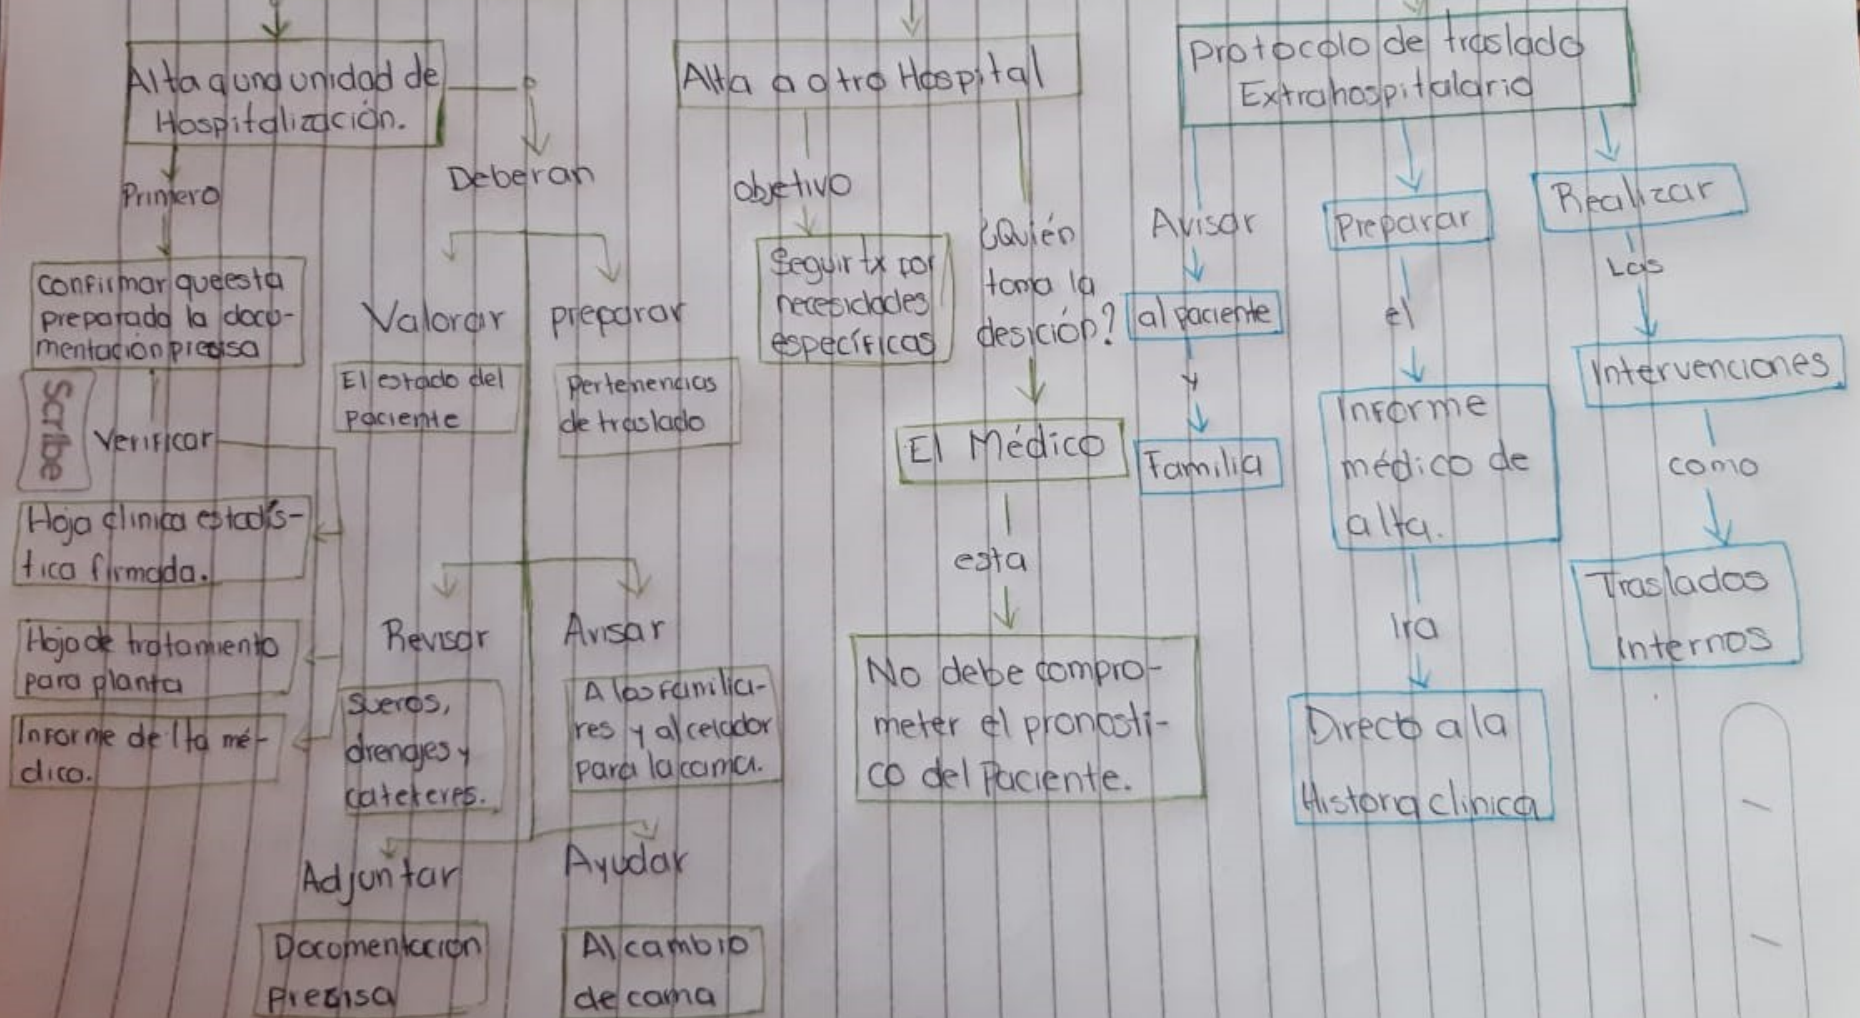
Alta a una unidad de Hospitalización.

Primero

confirmar que esta preparado la documentacion precisa

Scribe

Verificar

Hoja clinica estadística firmada.

Hoja de tratamiento para planta

Informe de alta médico.

Deberan

Valorar

El estado del Paciente

preparar

Pertenencias de traslado

Revisar

Sueros, drenajes y cateteres.

Avisar

A los familiares y al celador para la cama.

Adjuntar

Documentación Precisa

Ayudar

Al cambio de cama

Alta a otro Hospital

objetivo

Seguir tx por necesidades específicas

¿Quién toma la desición?

El Médico

esta

No debe comprometer el pronostico del Paciente.

Protocolo de traslado Extrahospitalario

Avisar

al paciente

y

Familia

Preparar

el

Informe médico de alta.

Ira

Directo a la Historia clinica

Realizar

Las

Intervenciones

como

Traslados Internos